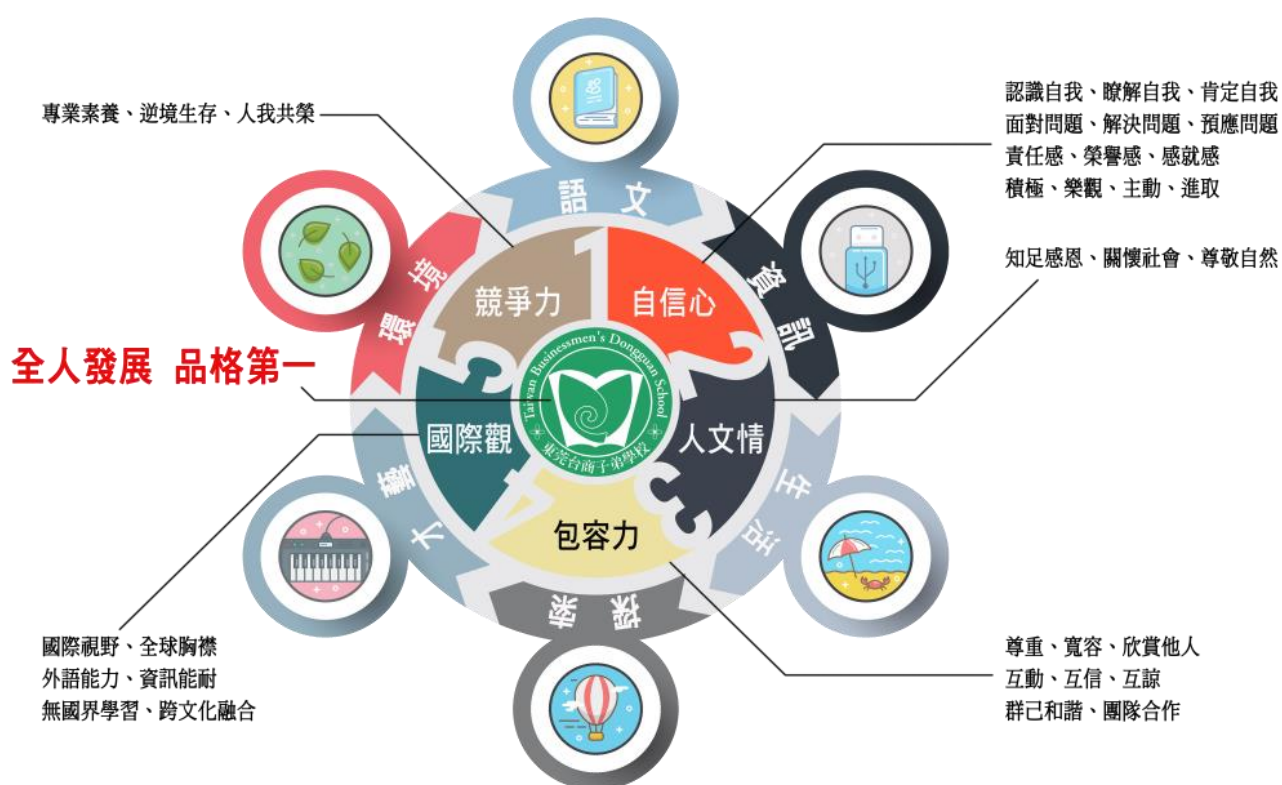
專業素養、逆境生存、人我共榮

認識自我、瞭解自我、肯定自我
面對問題、解決問題、預應問題
責任感、榮譽感、感就感
積極、樂觀、主動、進取

知足感恩、關懷社會、尊敬自然

全人發展 品格第一

語文
資訊
生活
探索
藝文
環境

競爭力
自信心
人文情
包容力
國際觀

Taiwan Businessmen's Dongguan School
東莞台商子弟學校

國際視野、全球胸襟
外語能力、資訊能耐
無國界學習、跨文化融合

尊重、寬容、欣賞他人
互動、互信、互諒
群己和諧、團隊合作